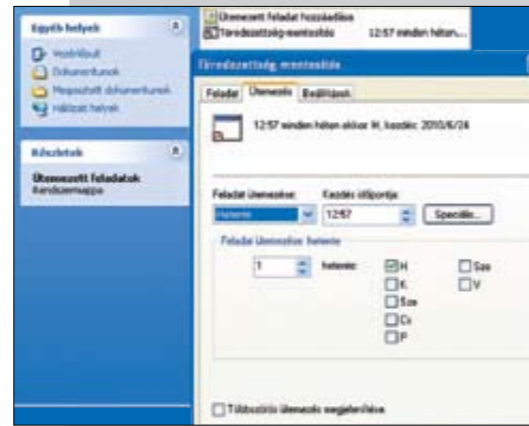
Egyéb helyek
Vezérlőpult
Dokumentumok
Megosztott dokumentumok
Hálózati helyek

Részletek
Ütemezett feladatok
Rendszermappa

Ütemezett feladat hozzáadása
Töredezettség-mentesítés 12:57 minden héten...

Töredezettség-mentesítés
Feladat Ütemezés Beállítások

12:57 minden héten ekkor: H, kezdés: 2010/6/24

Feladat ütemezése:
Hetente
Kezdés időpontja:
12:57
Speciális...

Feladat ütemezése hetente
1 hetente:
H
K
Sze
Cs
P
Szo
V

Többszörös ütemezés megjelenítése